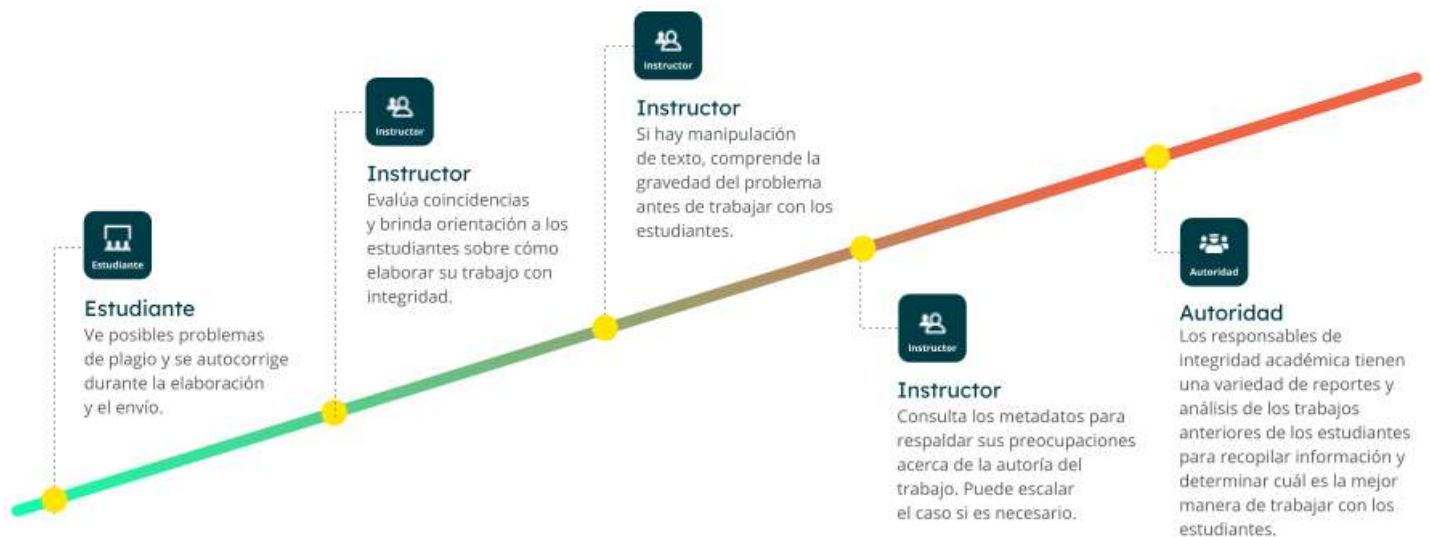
Estudiante

Estudiante
Ve posibles problemas de plagio y se autocorrige durante la elaboración y el envío.

Instructor

Instructor
Evalúa coincidencias y brinda orientación a los estudiantes sobre cómo elaborar su trabajo con integridad.

Instructor

Instructor
Si hay manipulación de texto, comprende la gravedad del problema antes de trabajar con los estudiantes.

Instructor

Instructor
Consulta los metadatos para respaldar sus preocupaciones acerca de la autoría del trabajo. Puede escalar el caso si es necesario.

Autoridad

Autoridad
Los responsables de integridad académica tienen una variedad de reportes y análisis de los trabajos anteriores de los estudiantes para recopilar información y determinar cuál es la mejor manera de trabajar con los estudiantes.